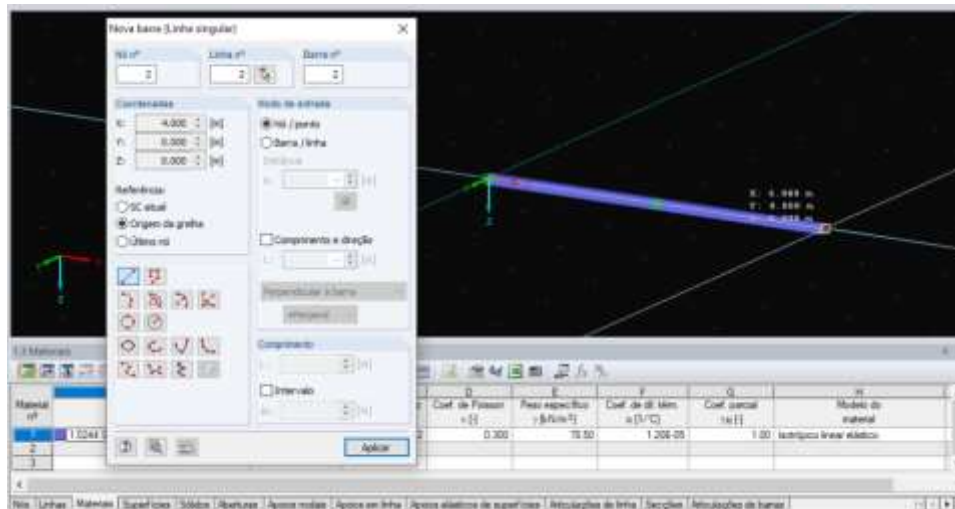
Nova barra (Linha singular)

Nó nº
2
Linha nº
2
Barra nº
2

Coordenadas
X: 4.000 [m]
Y: 0.000 [m]
Z: 0.000 [m]

Referência:
SC atual
Origem da grelha
Último nó

Modo de entrada
Nó / ponto
Barra / linha
Distância
[m]

Comprimento e direção
L: [m]

Perpendicular à barra

Comprimento
[m]

Intervalo
[m]

Aplicar

X: 4.000 m
Y: 0.000 m

1.1 Materiais

| Material nº | | | D Coef. de Poisson ν [-] | E Peso específico γ [kN/m³] | F Coef. de dil. térm. α [1/°C] | G Coef. parcial γM [-] | H Modelo do material |
|---|---|---|---|---|---|---|---|
| 1 | 1.0244 | | 0.300 | 78.50 | 1.20E-05 | 1.00 | Isotrópico linear elástico |
| 2 | | | | | | | |
| 3 | | | | | | | |

Nós | Linhas | Materiais | Superfícies | Sólidos | Aberturas | Apoios nodais | Apoios em linha | Apoios elásticos de superfícies | Articulações de linha | Secções | Articulações de barras